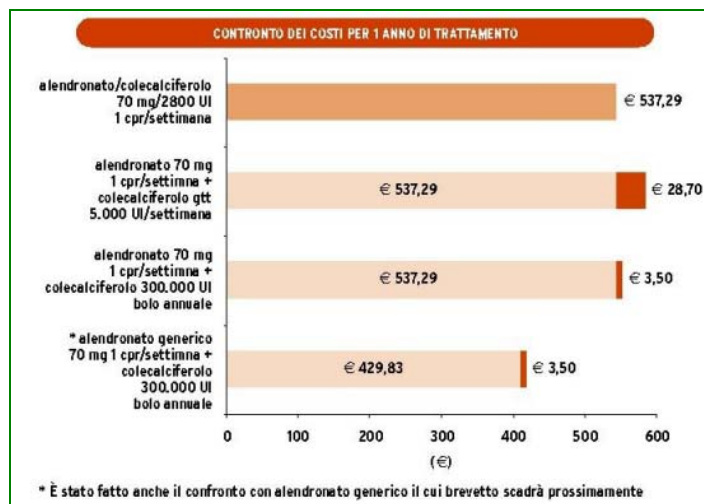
CONTRONTO DEI COSTI PER 1 ANNO DI TRATTAMENTO

alendronato/colecalciferolo 70 mg/2800 UI 1 cpr/settimana

€ 537,29

alendronato 70 mg 1 cpr/settimna + colecalciferolo gtt 5.000 UI/settimana

€ 537,29

€ 28,70

alendronato 70 mg 1 cpr/settimna + colecalciferolo 300.000 UI bolo annuale

€ 537,29

€ 3,50

* alendronato generico 70 mg 1 cpr/settimna + colecalciferolo 300.000 UI bolo annuale

€ 429,83

€ 3,50

0 100 200 300 400 500 600

(€)

* È stato fatto anche il confronto con alendronato generico il cui brevetto scadrà prossimamente